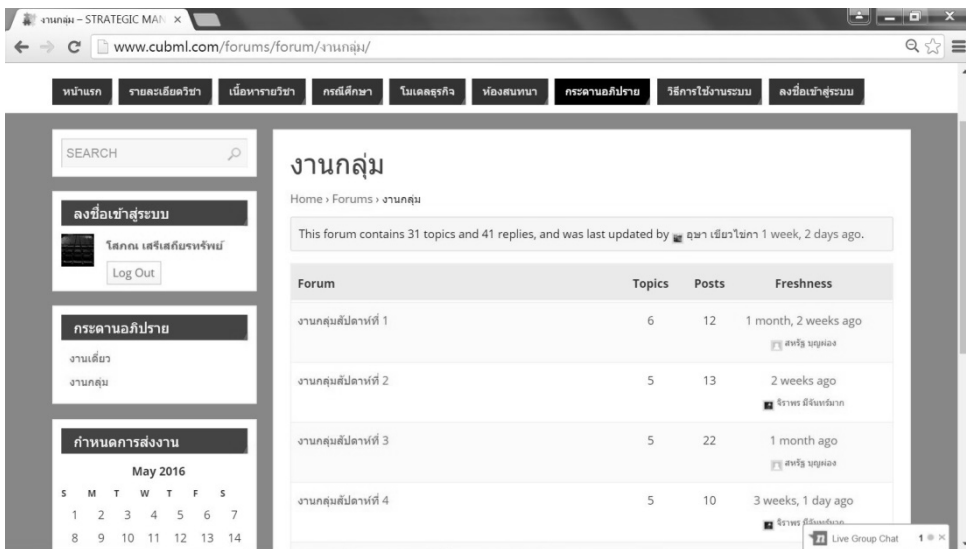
งานกลุ่ม – STRATEGIC MAN ×

www.cubml.com/forums/forum/งานกลุ่ม/

หน้าแรก | รายละเอียดวิชา | เนื้อหารายวิชา | กรณีศึกษา | โมเดลธุรกิจ | ห้องสนทนา | กระดานอภิปราย | วิธีการใช้งานระบบ | ลงชื่อเข้าสู่ระบบ

SEARCH

ลงชื่อเข้าสู่ระบบ

โสภณ เสริเสถียรทรัพย์

Log Out

กระดานอภิปราย

งานเดี่ยว

งานกลุ่ม

กำหนดการส่งงาน

May 2016

| S | M | T | W | T | F | S |
|---|---|---|---|---|---|---|
| 1 | 2 | 3 | 4 | 5 | 6 | 7 |
| 8 | 9 | 10 | 11 | 12 | 13 | 14 |

งานกลุ่ม

Home › Forums › งานกลุ่ม

This forum contains 31 topics and 41 replies, and was last updated by อุษา เขียวไข่กา 1 week, 2 days ago.

| Forum | Topics | Posts | Freshness |
|---|---|---|---|
| งานกลุ่มสัปดาห์ที่ 1 | 6 | 12 | 1 month, 2 weeks ago สหรัฐ บุญผ่อง |
| งานกลุ่มสัปดาห์ที่ 2 | 5 | 13 | 2 weeks ago จีราพร มีจันทร์มาก |
| งานกลุ่มสัปดาห์ที่ 3 | 5 | 22 | 1 month ago สหรัฐ บุญผ่อง |
| งานกลุ่มสัปดาห์ที่ 4 | 5 | 10 | 3 weeks, 1 day ago จีราพร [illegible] |

Live Group Chat 1